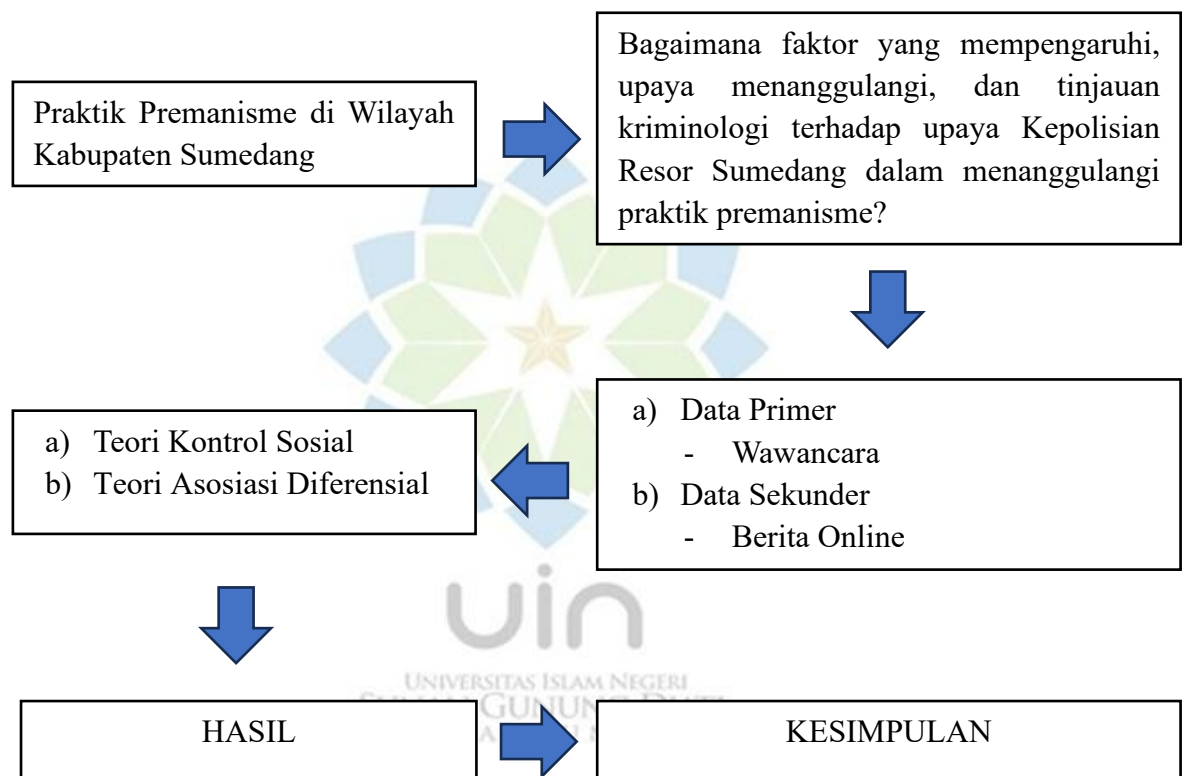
Praktik Premanisme di Wilayah Kabupaten Sumedang

Bagaimana faktor yang mempengaruhi, upaya menanggulangi, dan tinjauan kriminologi terhadap upaya Kepolisian Resor Sumedang dalam menanggulangi praktik premanisme?

a) Data Primer
- Wawancara
b) Data Sekunder
- Berita Online

a) Teori Kontrol Sosial
b) Teori Asosiasi Diferensial

uin
UNIVERSITAS ISLAM NEGERI
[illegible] GUNUNG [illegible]

HASIL

KESIMPULAN